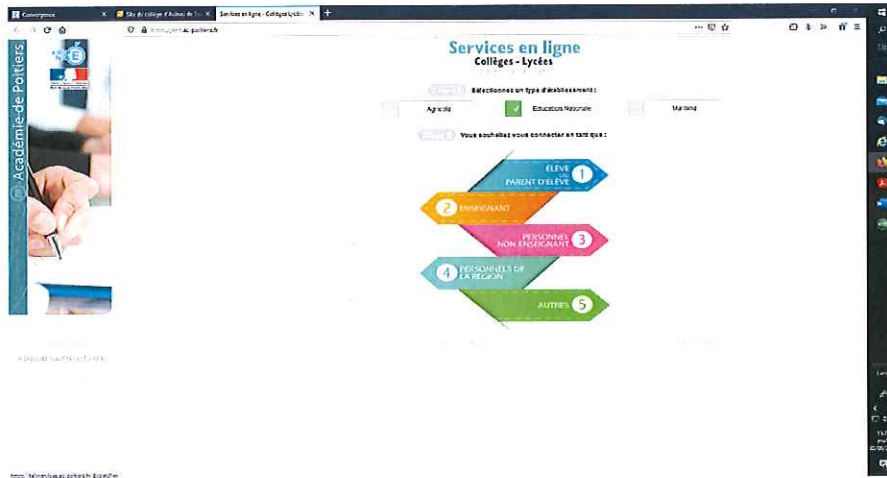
Convergence
Site du collège d'Aulnay de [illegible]
Services en ligne - Collèges Lycées
https://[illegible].ac-poitiers.fr

Académie de Poitiers

Services en ligne
Collèges - Lycées

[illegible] Sélectionnez un type d'établissement :

Agricole
Education Nationale
Maritime

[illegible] Vous souhaitez vous connecter en tant que :

ÉLÈVE ou PARENT D'ÉLÈVE 1
2 ENSEIGNANT
PERSONNEL NON ENSEIGNANT 3
4 PERSONNELS DE LA RÉGION
AUTRES 5

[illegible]

https://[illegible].ac-poitiers.fr/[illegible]